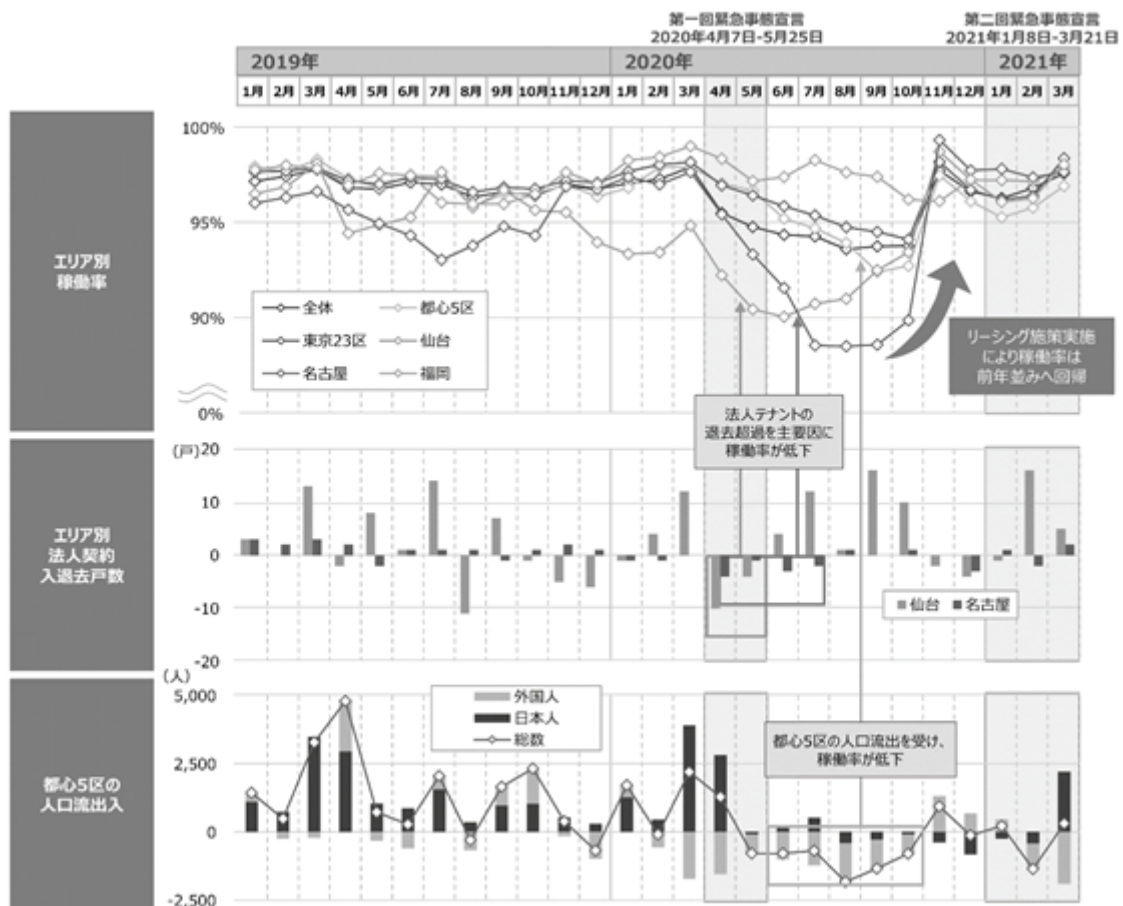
第一回緊急事態宣言
2020年4月7日-5月25日

第二回緊急事態宣言
2021年1月8日-3月21日

2019年

2020年

2021年

1月 2月 3月 4月 5月 6月 7月 8月 9月 10月 11月 12月 1月 2月 3月 4月 5月 6月 7月 8月 9月 10月 11月 12月 1月 2月 3月

エリア別
稼働率

100%
95%
90%
0%

全体
都心5区
東京23区
仙台
名古屋
福岡

リーシング施策実施
により稼働率は
前年並みへ回帰

法人テナントの
退去超過を主要因に
稼働率が低下

エリア別
法人契約
入退去戸数

(戸) 20
10
0
-10
-20

仙台
名古屋

都心5区の
人口流出入

(人)
5,000
2,500
0
-2,500

外国人
日本人
総数

都心5区の人口流出を受け、
稼働率が低下